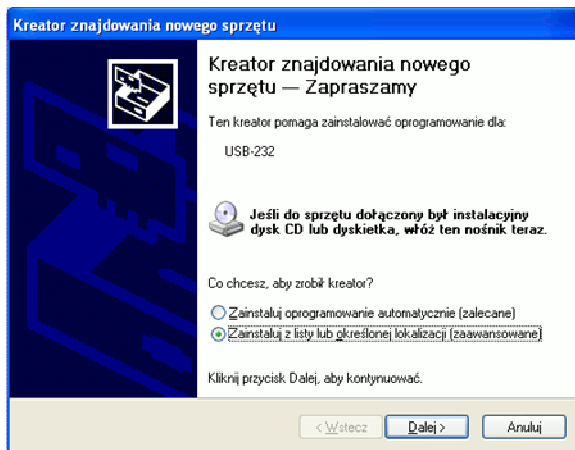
Kreator znajdowania nowego sprzętu

Kreator znajdowania nowego sprzętu — Zapraszamy

Ten kreator pomaga zainstalować oprogramowanie dla:

USB-232

Jeśli do sprzętu dołączony był instalacyjny dysk CD lub dyskietka, włóż ten nośnik teraz.

Co chcesz, aby zrobił kreator?

Zainstaluj oprogramowanie automatycznie (zalecane)

Zainstaluj z listy lub określonej lokalizacji (zaawansowane)

Kliknij przycisk Dalej, aby kontynuować.

< Wstecz | Dalej > | Anuluj